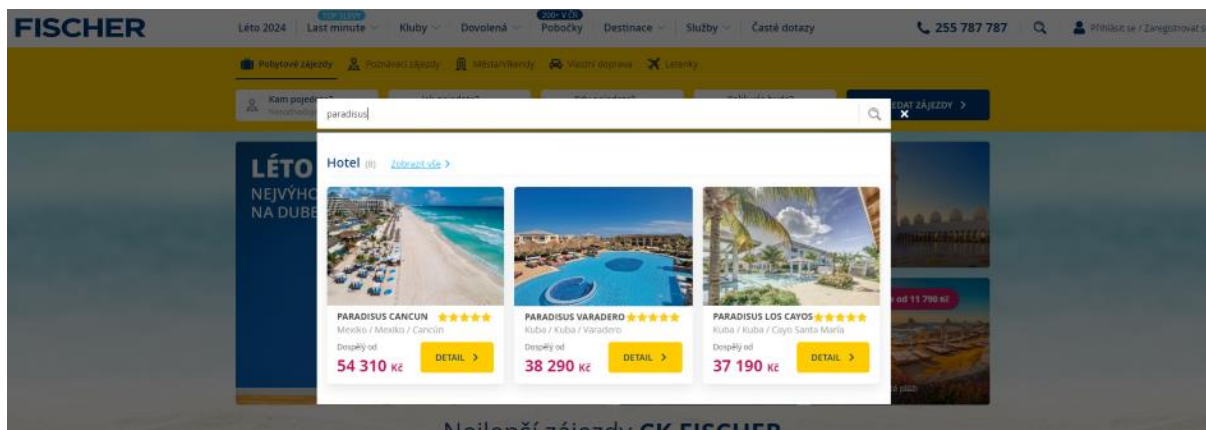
FISCHER

Léto 2024 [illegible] Last minute Kluby Dovolená 200+ V ČR Pobočky Destinace Služby Časté dotazy 255 787 787 Přihlásit se / Zaregistrovat s

Pobytové zájezdy Poznávací zájezdy Města/víkendy Vlastní doprava Letenky

Kam pojedete? Nerozhodnuto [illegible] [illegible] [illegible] HLEDAT ZÁJEZDY >

paradisus

LÉTO
NEJVÝHO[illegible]
NA DUBE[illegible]

od 11 790 Kč

Hotel (8) Zobrazit vše >

PARADISUS CANCUN
Mexiko / Mexiko / Cancún
Dospělý od
54 310 Kč
DETAIL >

PARADISUS VARADERO
Kuba / Kuba / Varadero
Dospělý od
38 290 Kč
DETAIL >

PARADISUS LOS CAYOS
Kuba / Kuba / Cayo Santa María
Dospělý od
37 190 Kč
DETAIL >

Nejlepší zájezdy CK FISCHER